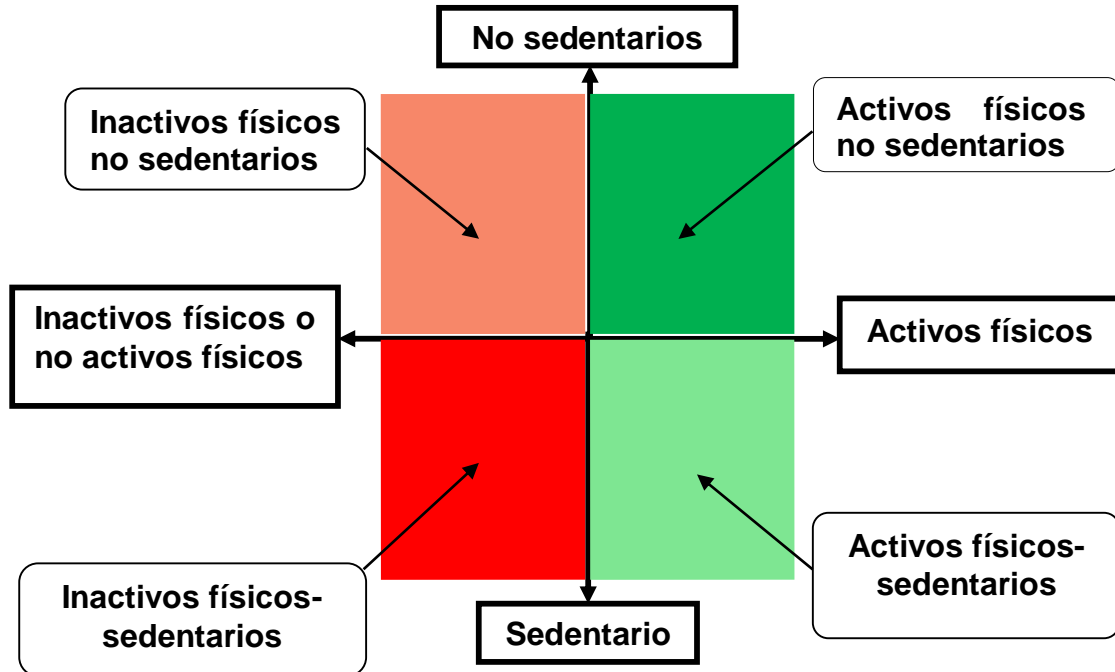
No sedentarios

Inactivos físicos no sedentarios

Activos físicos no sedentarios

Inactivos físicos o no activos físicos

Activos físicos

Activos físicos-sedentarios

Inactivos físicos-sedentarios

Sedentario